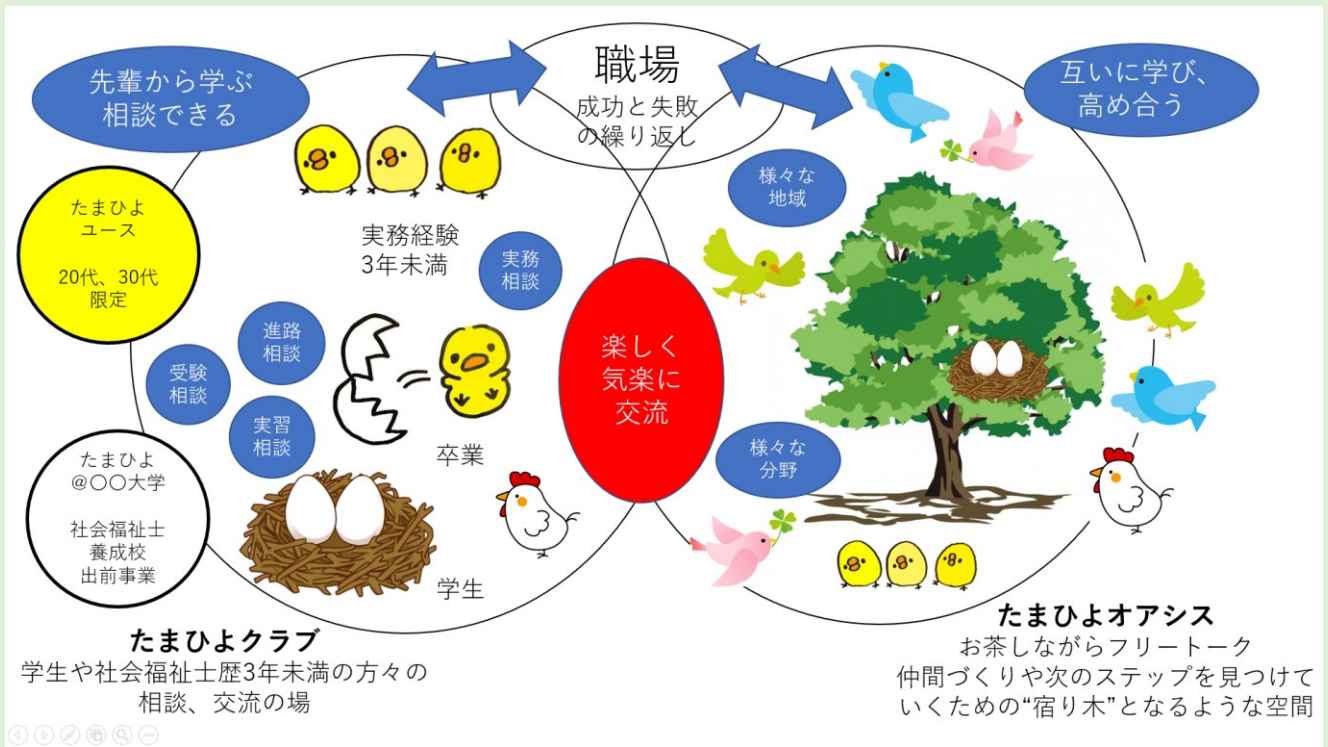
先輩から学ぶ
相談できる

職場
成功と失敗
の繰り返し

互いに学び、
高め合う

たまひよ
ユース

20代、30代
限定

実務経験
3年未満

実務
相談

進路
相談

受験
相談

実習
相談

卒業

学生

楽しく
気楽に
交流

様々な
地域

様々な
分野

たまひよ
@〇〇大学

社会福祉士
養成校
出前事業

たまひよクラブ
学生や社会福祉士歴3年未満の方々の
相談、交流の場

たまひよオアシス
お茶しながらフリートーク
仲間づくりや次のステップを見つけて
いくための“宿り木”となるような空間